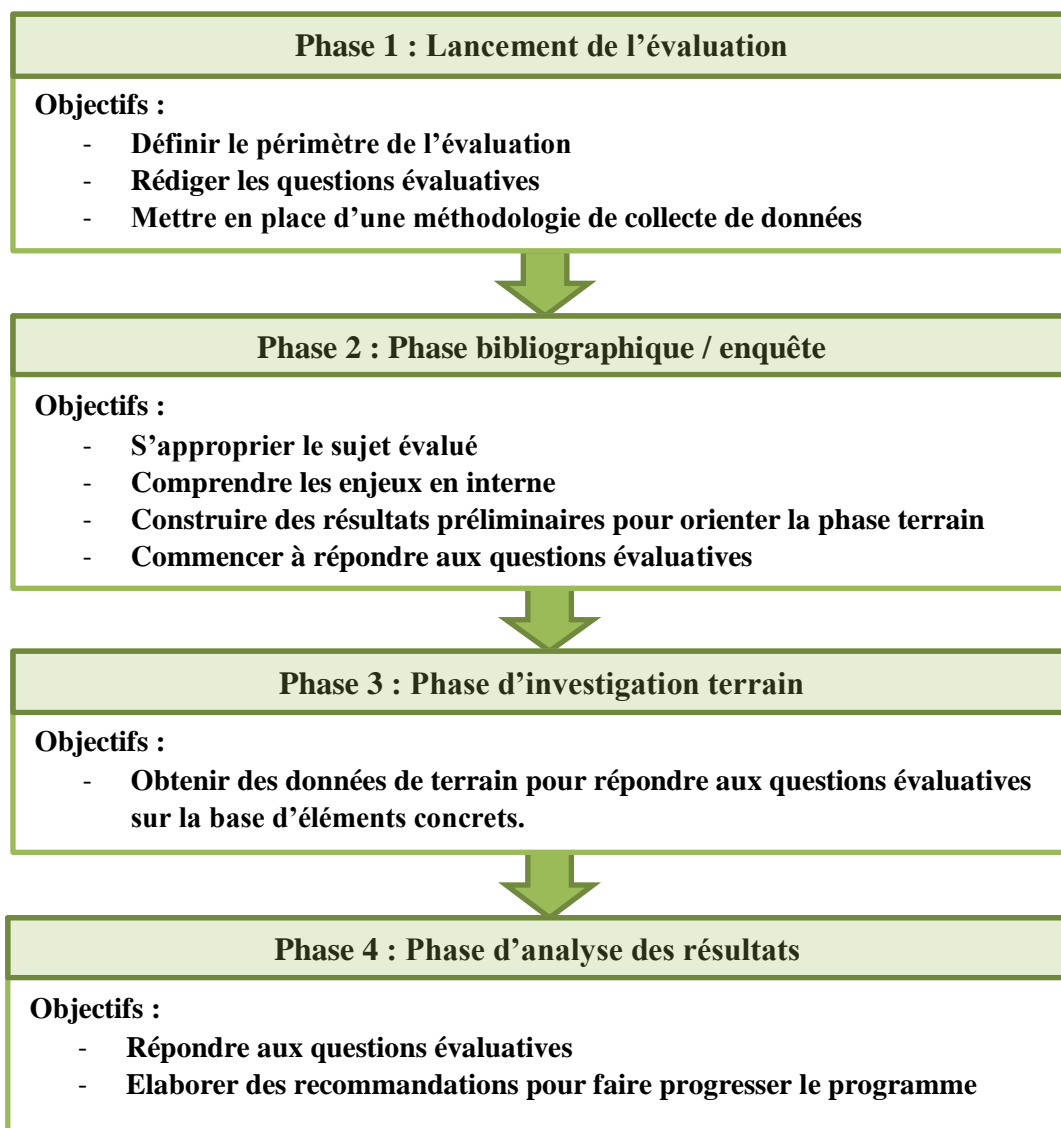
Phase 1 : Lancement de l’évaluation

Objectifs :
- Définir le périmètre de l’évaluation
- Rédiger les questions évaluatives
- Mettre en place d’une méthodologie de collecte de données

Phase 2 : Phase bibliographique / enquête

Objectifs :
- S’approprier le sujet évalué
- Comprendre les enjeux en interne
- Construire des résultats préliminaires pour orienter la phase terrain
- Commencer à répondre aux questions évaluatives

Phase 3 : Phase d’investigation terrain

Objectifs :
- Obtenir des données de terrain pour répondre aux questions évaluatives sur la base d’éléments concrets.

Phase 4 : Phase d’analyse des résultats

Objectifs :
- Répondre aux questions évaluatives
- Elaborer des recommandations pour faire progresser le programme